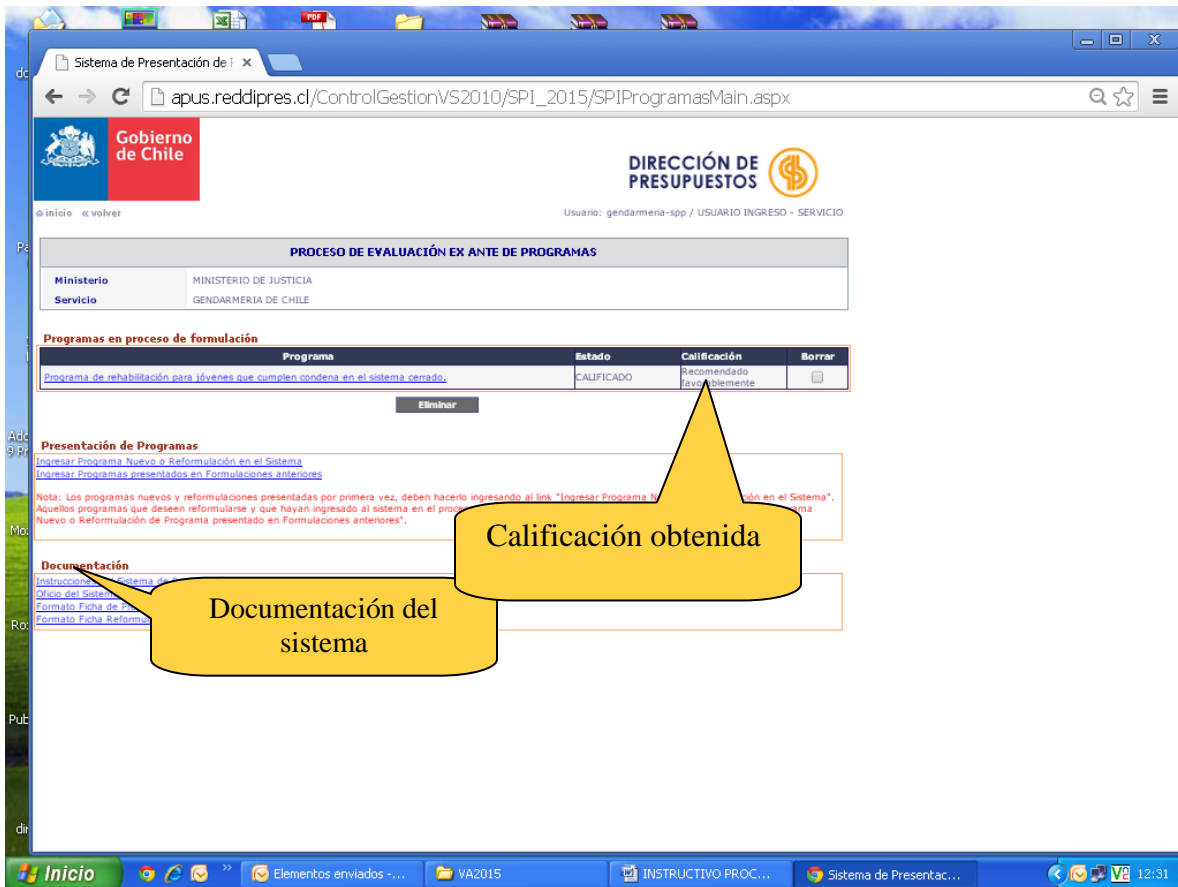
Sistema de Presentación de ×

apus.reddipres.cl/ControlGestionVS2010/SPI_2015/SPIProgramasMain.aspx

Gobierno de Chile

DIRECCIÓN DE PRESUPUESTOS

inicio «volver

Usuario: gendarmeria-spp / USUARIO INGRESO - SERVICIO

PROCESO DE EVALUACIÓN EX ANTE DE PROGRAMAS

| Ministerio | MINISTERIO DE JUSTICIA |
|---|---|
| Servicio | GENDARMERIA DE CHILE |

Programas en proceso de formulación

| Programa | Estado | Calificación | Borrar |
|---|---|---|---|
| Programa de rehabilitación para jóvenes que cumplen condena en el sistema cerrado. | CALIFICADO | Recomendado favorablemente | |

Eliminar

Presentación de Programas

Ingresar Programa Nuevo o Reformulación en el Sistema
Ingresar Programas presentados en Formulaciones anteriores

Nota: Los programas nuevos y reformulaciones presentadas por primera vez, deben hacerlo ingresando al link "Ingresar Programa N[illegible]ción en el Sistema". Aquellos programas que deseen reformularse y que hayan ingresado al sistema en el proc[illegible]ama Nuevo o Reformulación de Programa presentado en Formulaciones anteriores".

Calificación obtenida

Documentación

Instrucciones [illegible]
Oficio del Sistema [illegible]
Formato Ficha de P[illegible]
Formato Ficha Reformu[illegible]

Documentación del sistema

Inicio | Elementos enviados -... | VA2015 | INSTRUCTIVO PROC... | Sistema de Presentac... | 12:31